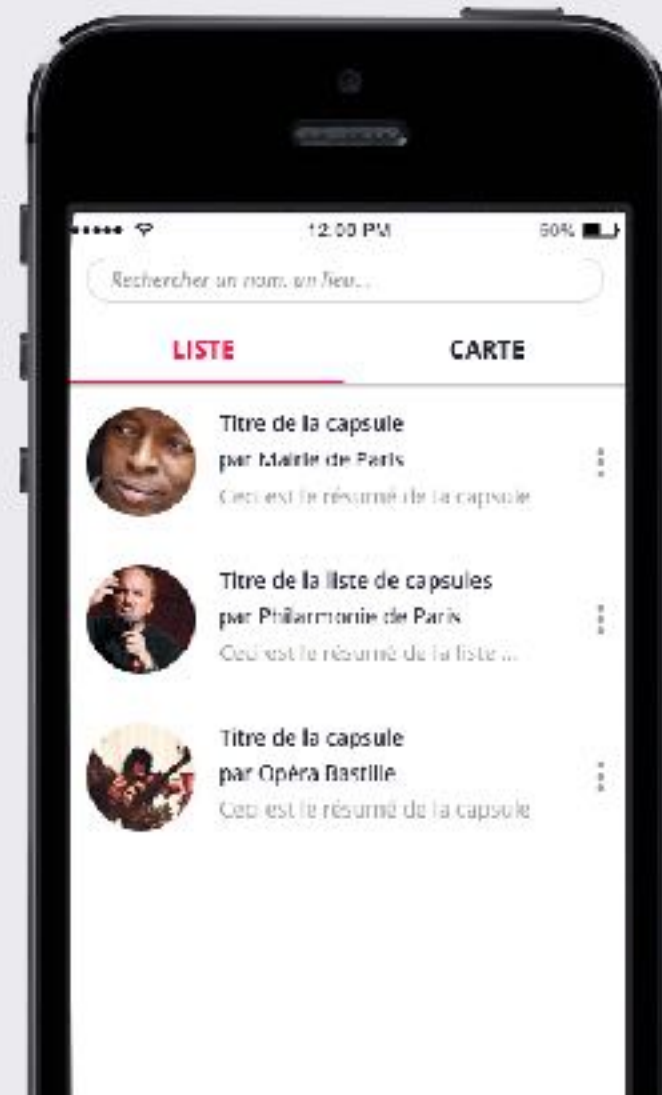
12:00 PM

50%

Rechercher un nom, un lieu...

LISTE

CARTE

Titre de la capsule

par Mairie de Paris

Ceci est le résumé de la capsule

Titre de la liste de capsules

par Philarmonie de Paris

Ceci est le résumé de la liste ...

Titre de la capsule

par Opéra Bastille

Ceci est le résumé de la capsule